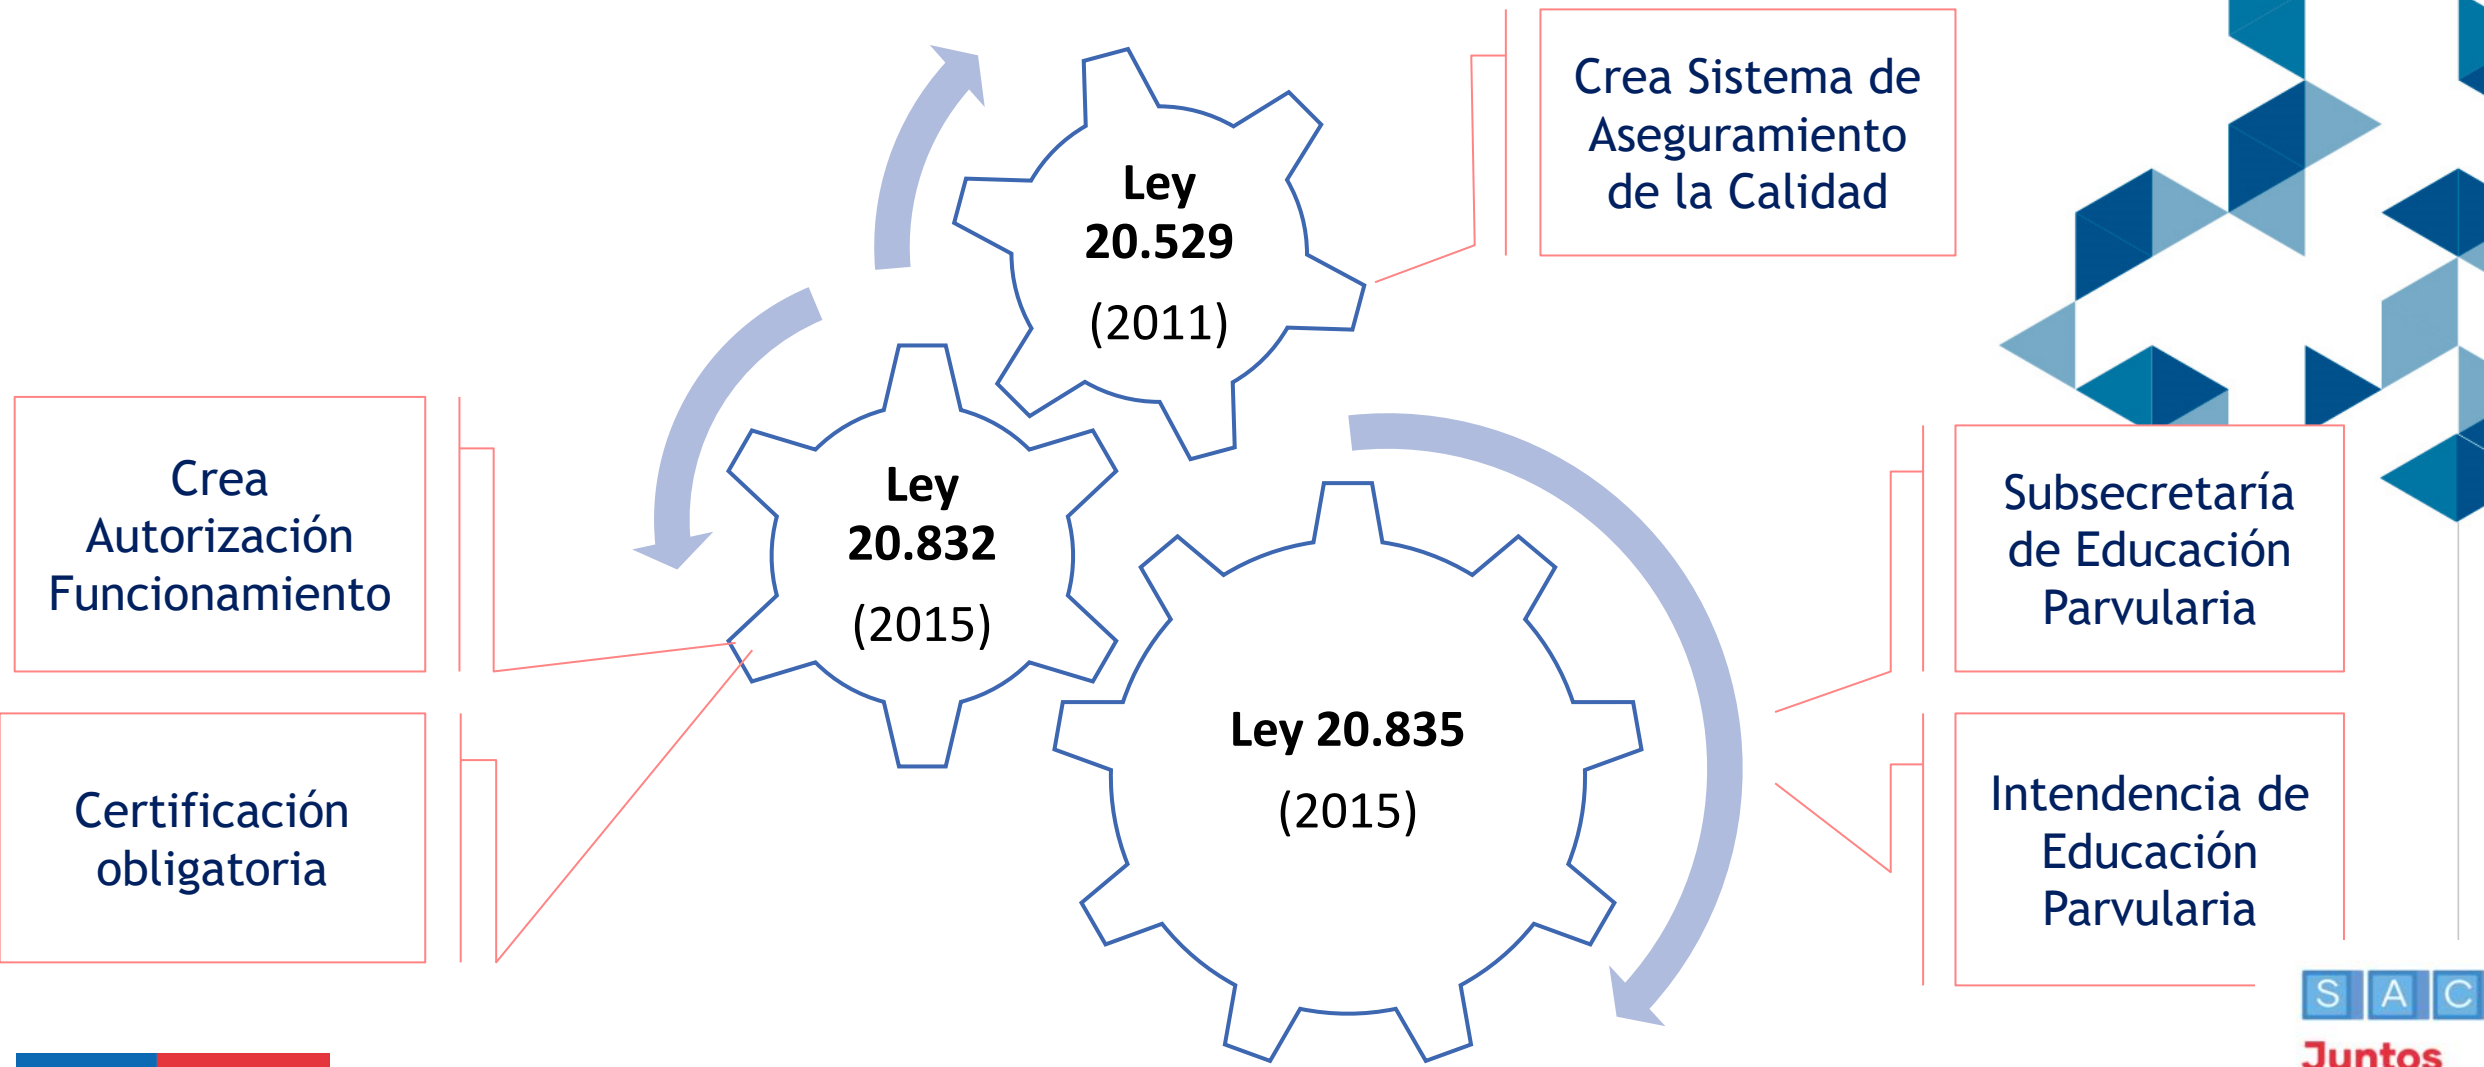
Ley 20.529 (2011)

Crea Sistema de Aseguramiento de la Calidad

Crea Autorización Funcionamiento

Ley 20.832 (2015)

Certificación obligatoria

Ley 20.835 (2015)

Subsecretaría de Educación Parvularia

Intendencia de Educación Parvularia

S A C

Juntos